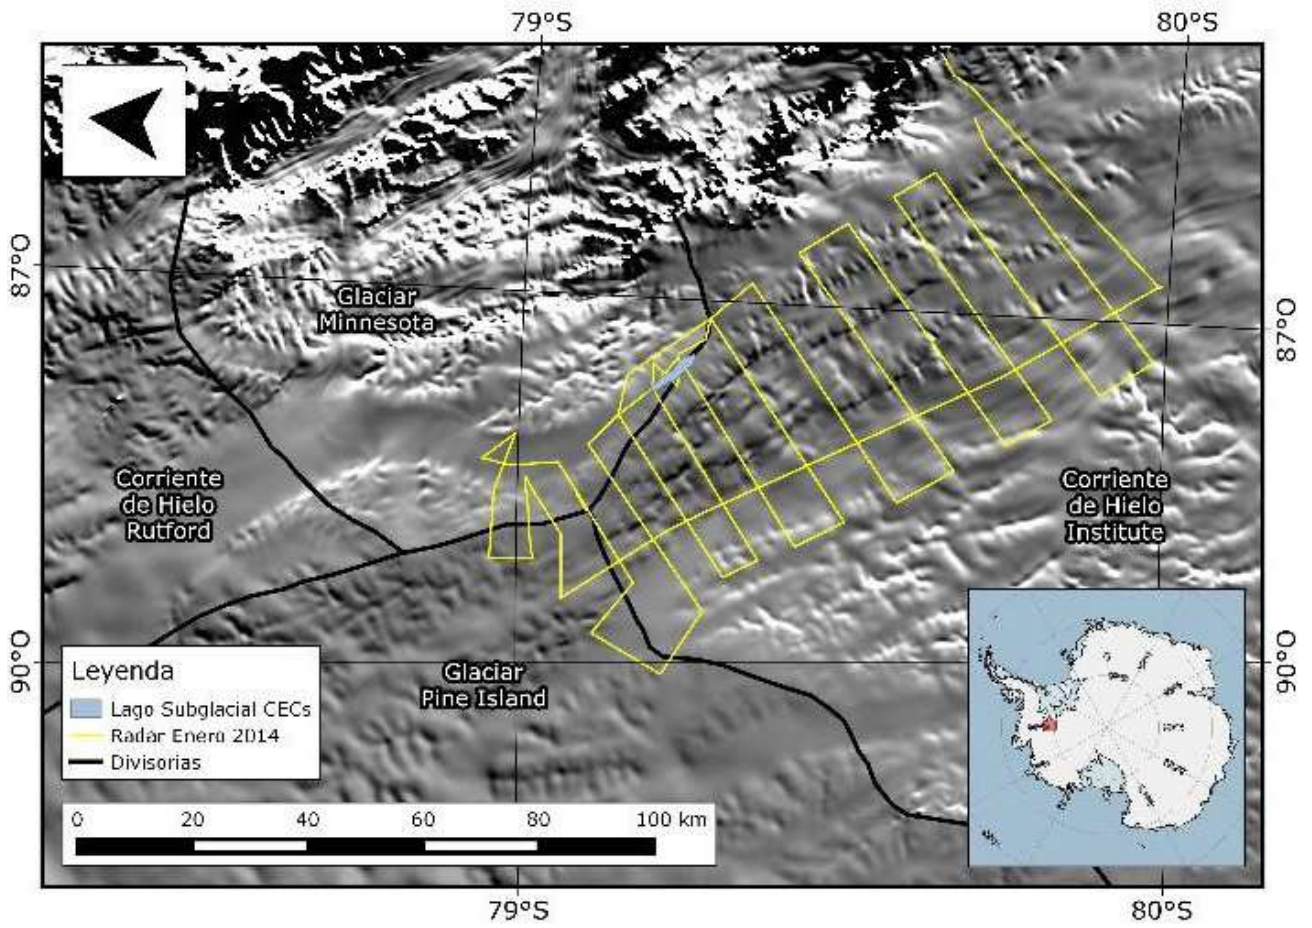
79°S

80°S

87°O

87°O

Glaciar Minnesota

Corriente de Hielo Rutford

Corriente de Hielo Institute

Glaciar Pine Island

90°O

90°O

Leyenda
Lago Subglacial CECs
Radar Enero 2014
Divisorias

0 20 40 60 80 100 km

79°S

80°S